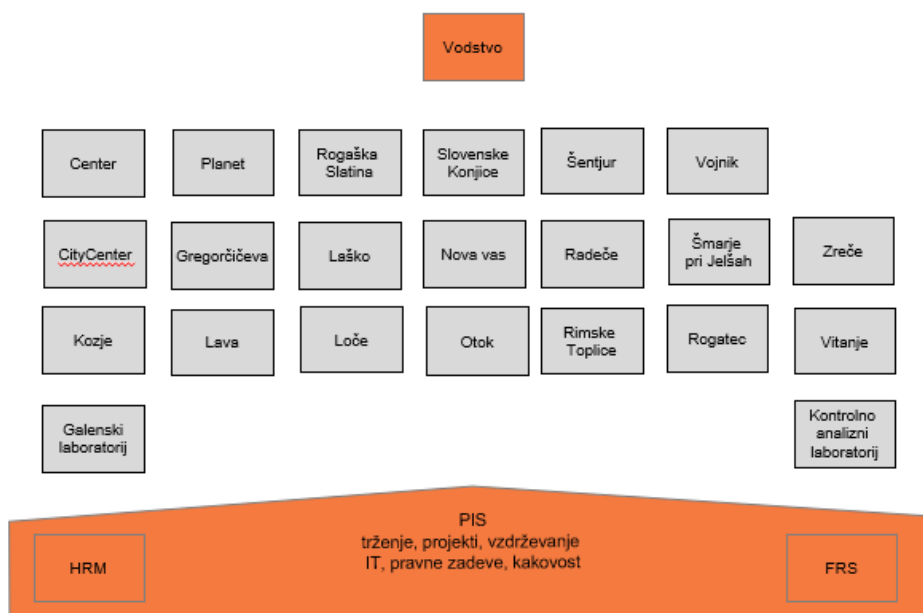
Vodstvo

Center

Planet

Rogaška Slatina

Slovenske Konjice

Šentjur

Vojnik

CityCenter

Gregorčičeva

Laško

Nova vas

Radeče

Šmarje pri Jelšah

Zreče

Kozje

Lava

Loče

Otok

Rimske Toplice

Rogatec

Vitanje

Galenski laboratorij

Kontrolno analizni laboratorij

HRM

PIS
trženje, projekti, vzdrževanje
IT, pravne zadeve, kakovost

FRS